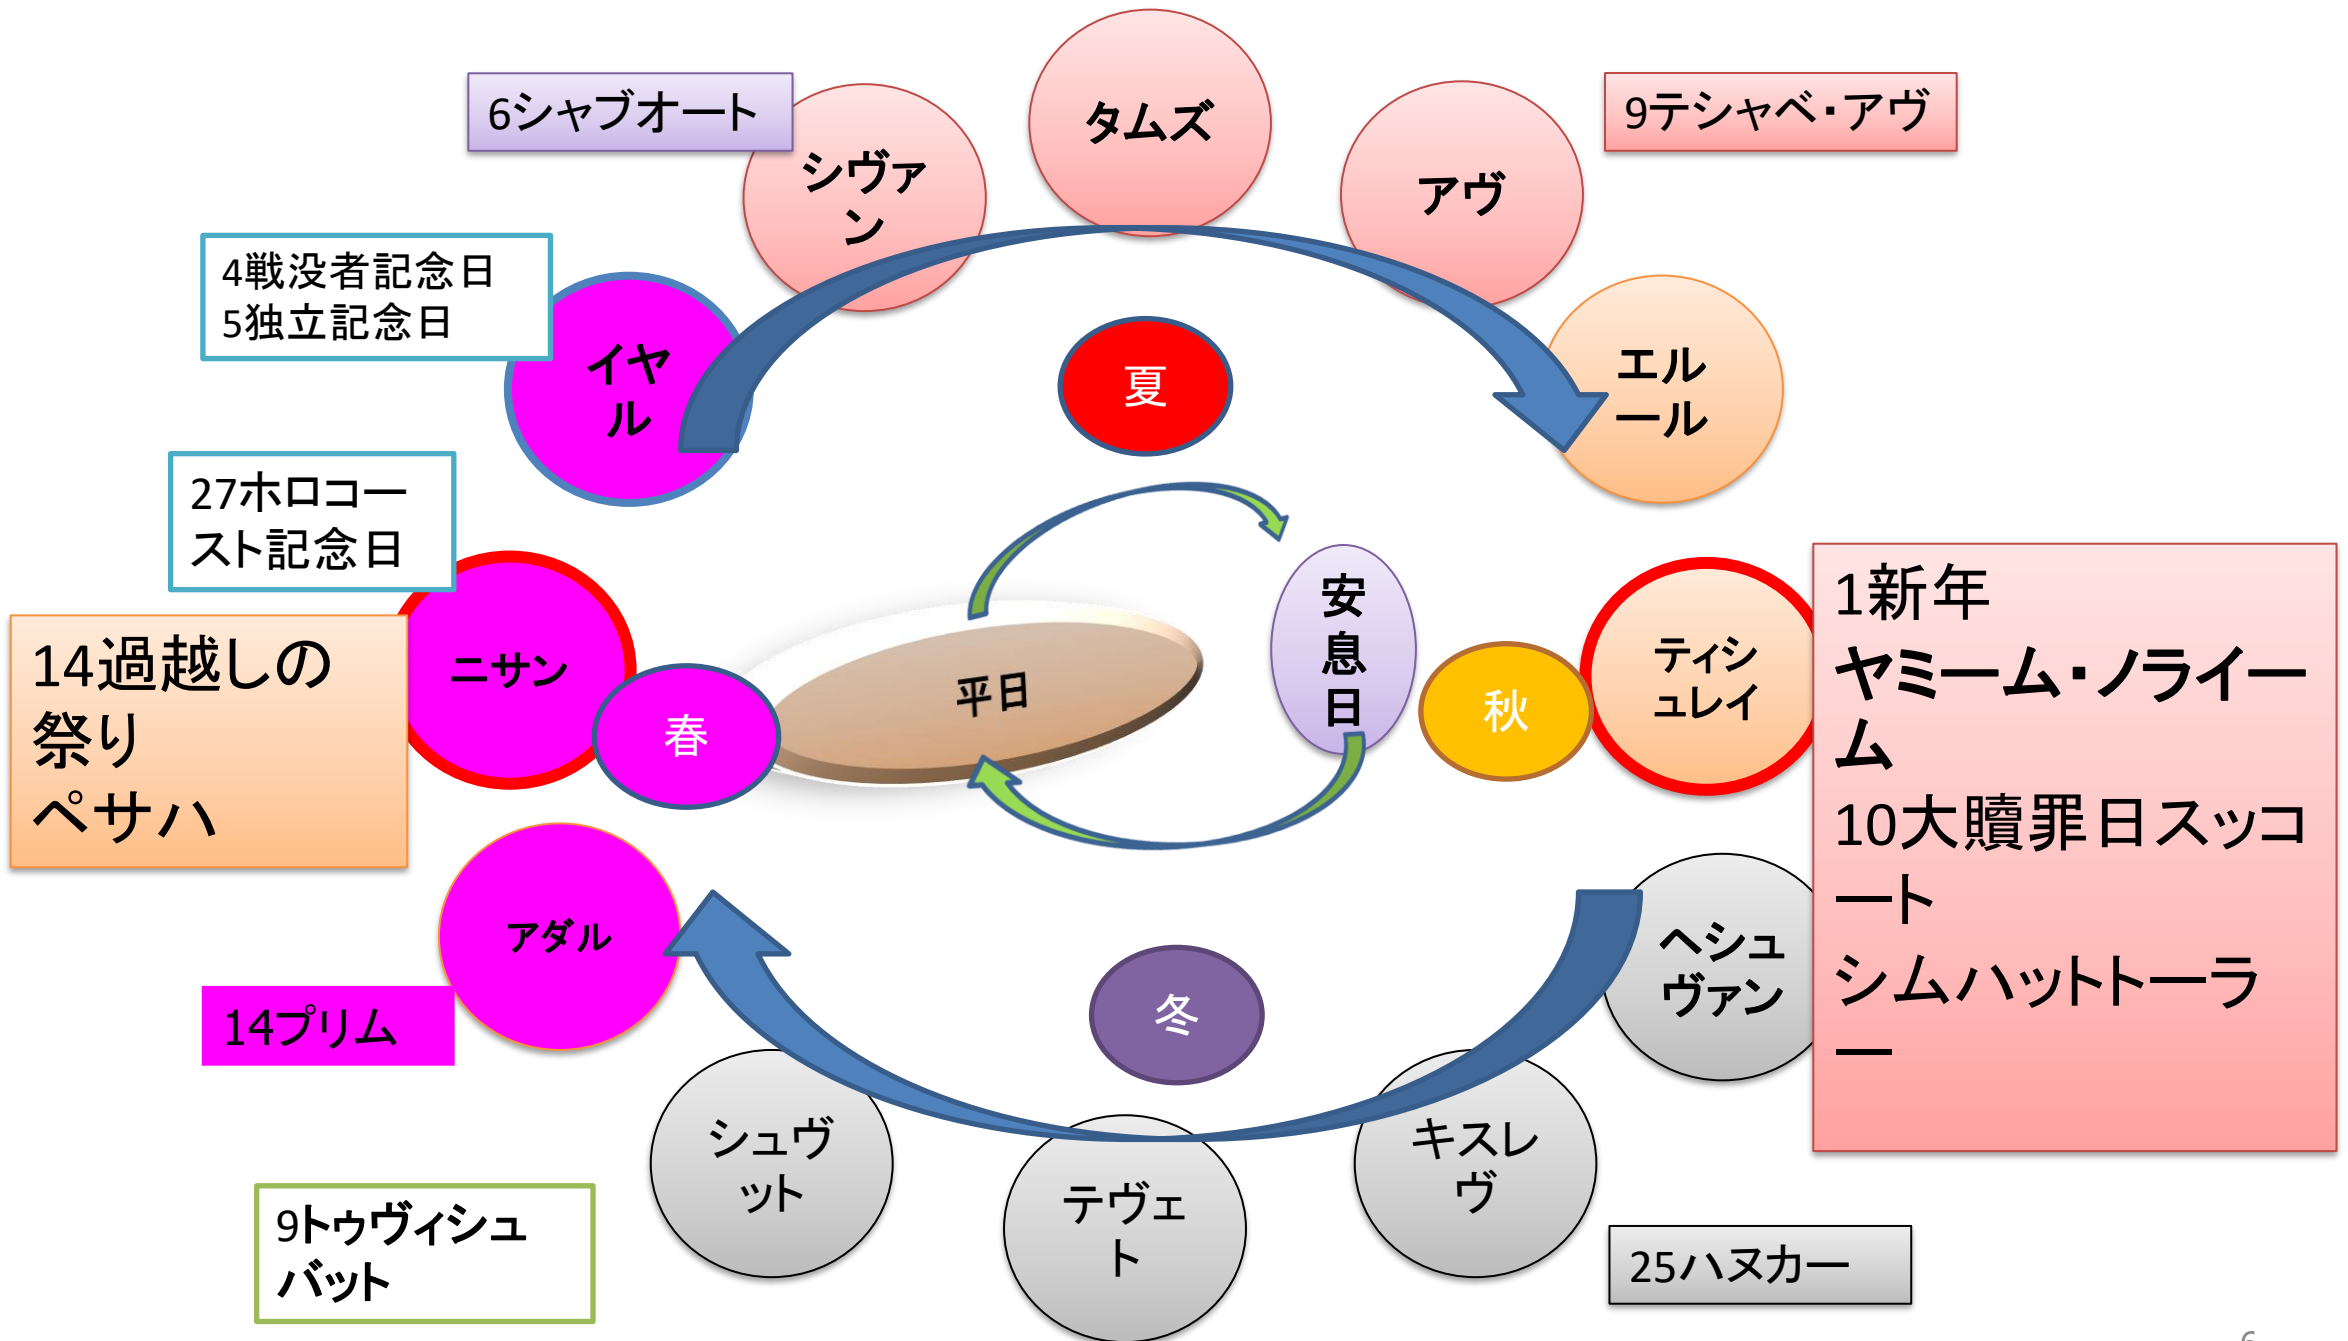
6シャブオート

タムズ

9テシャベ・アヴ

シヴァン

アヴ

4戦没者記念日
5独立記念日

イヤル

夏

エルール

27ホロコースト記念日

安息日

1新年
ヤミーム・ノライーム
10大贖罪日スッコート
シムハットトーラー

14過越しの祭り
ペサハ

ニサン

春

平日

秋

ティシュレイ

アダル

ヘシュヴァン

14プリム

冬

シュヴット

テヴェト

キスレヴ

9トゥヴィシュバット

25ハヌカー